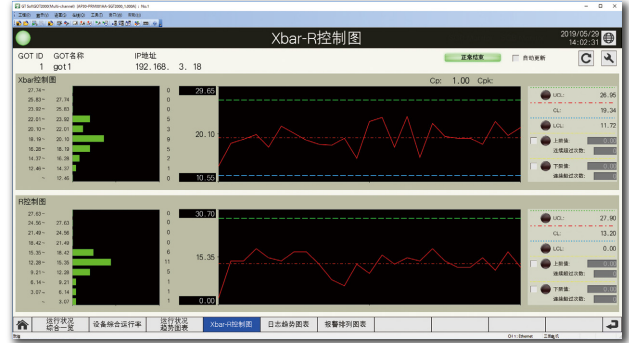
Xbar-R控制图

2019/05/29
14:02:31

GOT ID 1
GOT名称 got1
IP地址 192.168. 3. 18

正常结束
自动更新

Xbar控制图
Cp: 1.00 Cpk:

27.74~
25.83~ 27.74
23.93~ 25.83
22.01~ 23.92
20.10~ 22.01
18.19~ 20.10
16.28~ 18.19
14.37~ 16.28
12.46~ 14.37
~ 12.46

0
0
0
5
6
10
4
3
1
0

29.65
20.10
10.56

UCL: 26.95
CL: 19.34
LCL: 11.72
上限值: 0.00
连续超过次数: 0
下限值: 0.00
连续超过次数: 0

R控制图

27.63~
24.55~ 27.63
21.49~ 24.55
18.42~ 21.49
15.35~ 18.42
12.28~ 15.35
9.21~ 12.28
6.14~ 9.21
3.07~ 6.14
~ 3.07

0
0
0
0
4
11
6
3
1
0

30.70
15.35
0.00

UCL: 27.90
CL: 13.20
LCL: 0.00
上限值: 0.00
连续超过次数: 0
下限值: 0.00
连续超过次数: 0

运行状况一览
设备综合运行率
运行状况趋势图表
Xbar-R控制图
日志趋势图表
报警排列图表